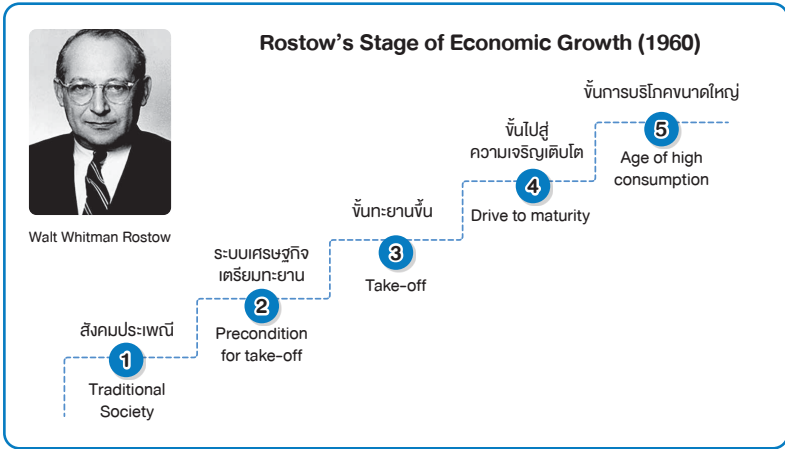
Rostow's Stage of Economic Growth (1960)

Walt Whitman Rostow

สังคมประเพณี
1
Traditional Society

ระบบเศรษฐกิจเตรียมทะยาน
2
Precondition for take-off

ขั้นทะยานขึ้น
3
Take-off

ขั้นไปสู่ความเจริญเติบโต
4
Drive to maturity

ขั้นการบริโภคขนาดใหญ่
5
Age of high consumption